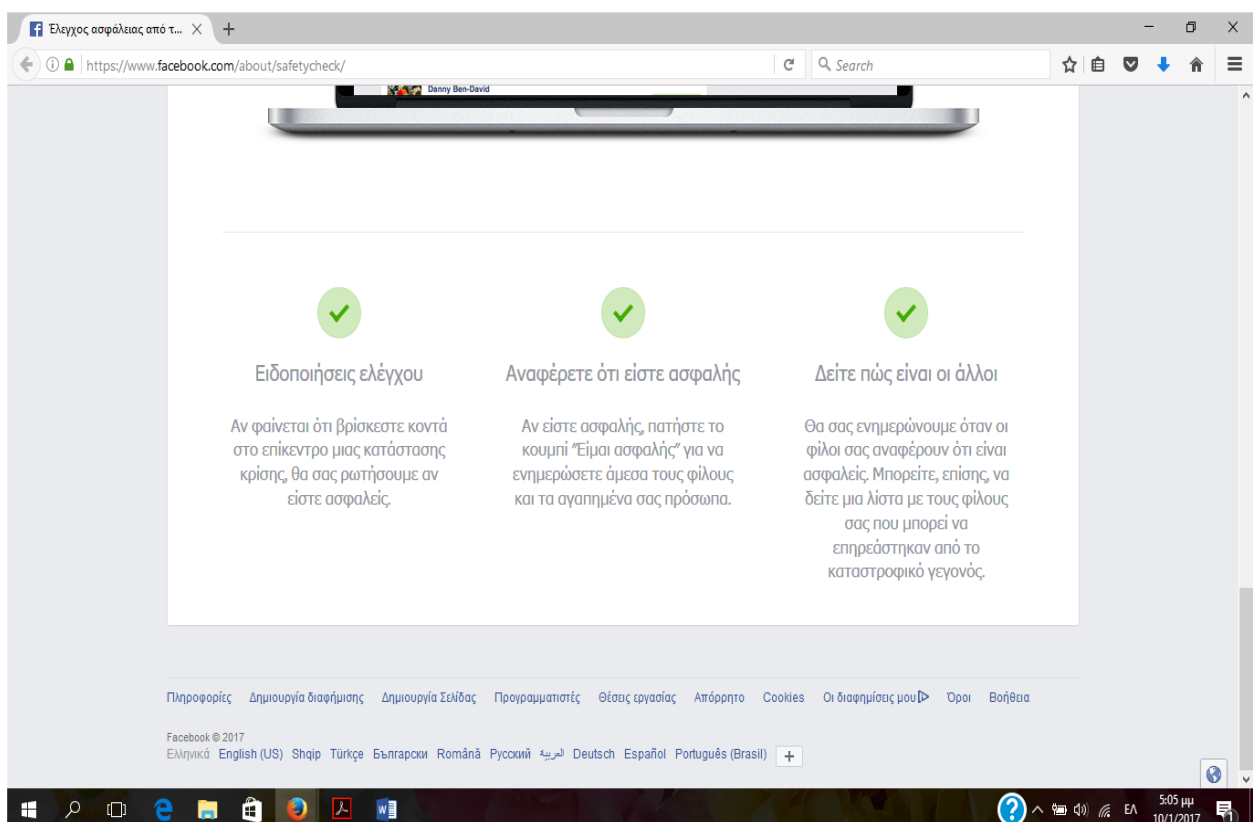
Έλεγχος ασφάλειας από τ... ×

https://www.facebook.com/about/safetycheck/

Search

Danny Ben-David

Ειδοποιήσεις ελέγχου

Αν φαίνεται ότι βρίσκεστε κοντά στο επίκεντρο μιας κατάστασης κρίσης, θα σας ρωτήσουμε αν είστε ασφαλείς.

Αναφέρετε ότι είστε ασφαλής

Αν είστε ασφαλής, πατήστε το κουμπί "Είμαι ασφαλής" για να ενημερώσετε άμεσα τους φίλους και τα αγαπημένα σας πρόσωπα.

Δείτε πώς είναι οι άλλοι

Θα σας ενημερώνουμε όταν οι φίλοι σας αναφέρουν ότι είναι ασφαλείς. Μπορείτε, επίσης, να δείτε μια λίστα με τους φίλους σας που μπορεί να επηρεάστηκαν από το καταστροφικό γεγονός.

Πληροφορίες Δημιουργία διαφήμισης Δημιουργία Σελίδας Προγραμματιστές Θέσεις εργασίας Απόρρητο Cookies Οι διαφημίσεις μου Όροι Βοήθεια

Facebook © 2017
Ελληνικά English (US) Shqip Türkçe Български Română Русский العربية Deutsch Español Português (Brasil) +

ΕΛ 5:05 μμ 10/1/2017